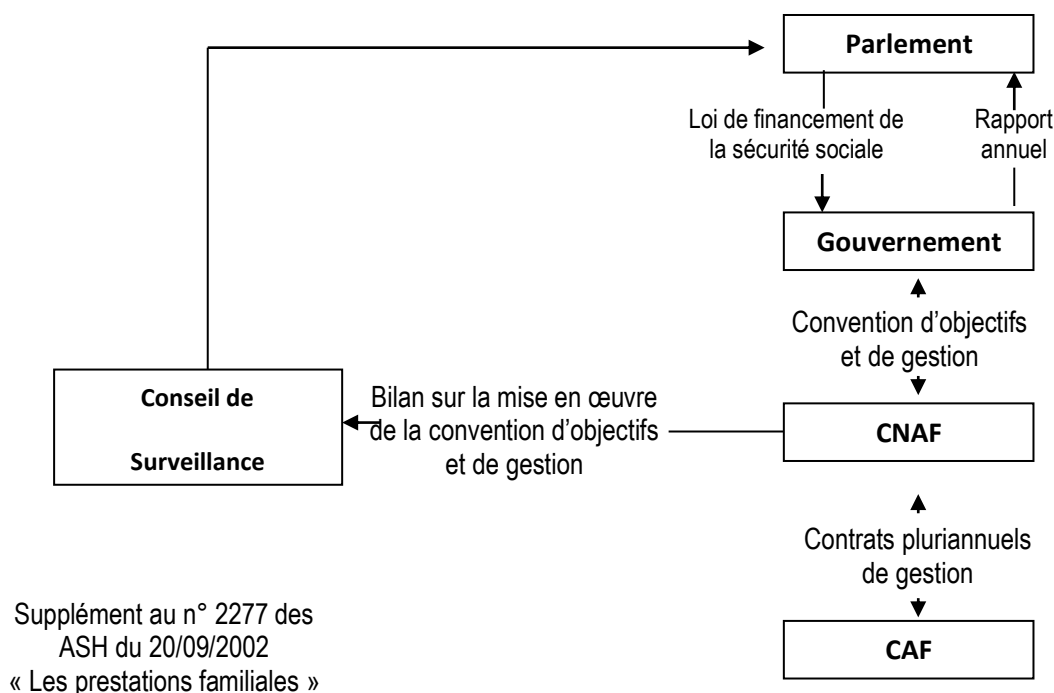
Parlement

Loi de financement de la sécurité sociale

Rapport annuel

Gouvernement

Convention d'objectifs et de gestion

Conseil de Surveillance

Bilan sur la mise en œuvre de la convention d'objectifs et de gestion

CNAF

Contrats pluriannuels de gestion

CAF

Supplément au n° 2277 des ASH du 20/09/2002 « Les prestations familiales »